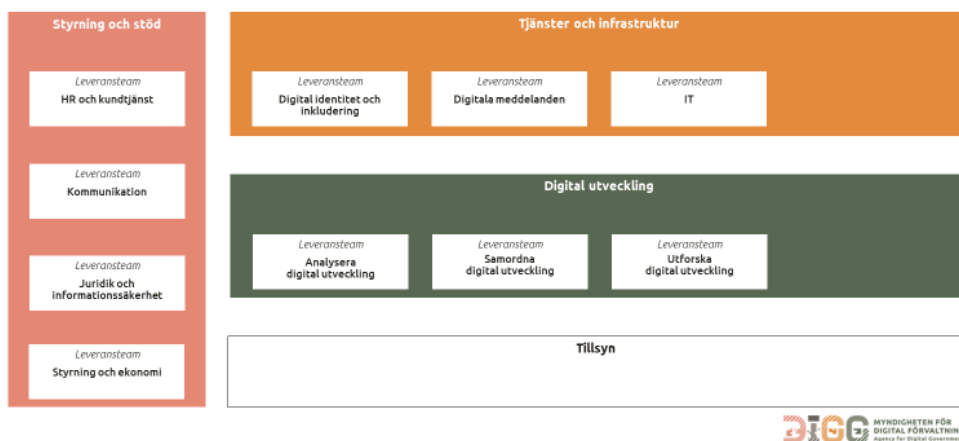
Styrning och stöd

Leveransteam
HR och kundtjänst

Leveransteam
Kommunikation

Leveransteam
Juridik och informationssäkerhet

Leveransteam
Styrning och ekonomi

Tjänster och infrastruktur

Leveransteam
Digital identitet och inkludering

Leveransteam
Digitala meddelanden

Leveransteam
IT

Digital utveckling

Leveransteam
Analysera digital utveckling

Leveransteam
Samordna digital utveckling

Leveransteam
Utforska digital utveckling

Tillsyn

DIGG MYNDIGHETEN FÖR DIGITAL FÖRVALTNIN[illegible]
Agency for Digital Governme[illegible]